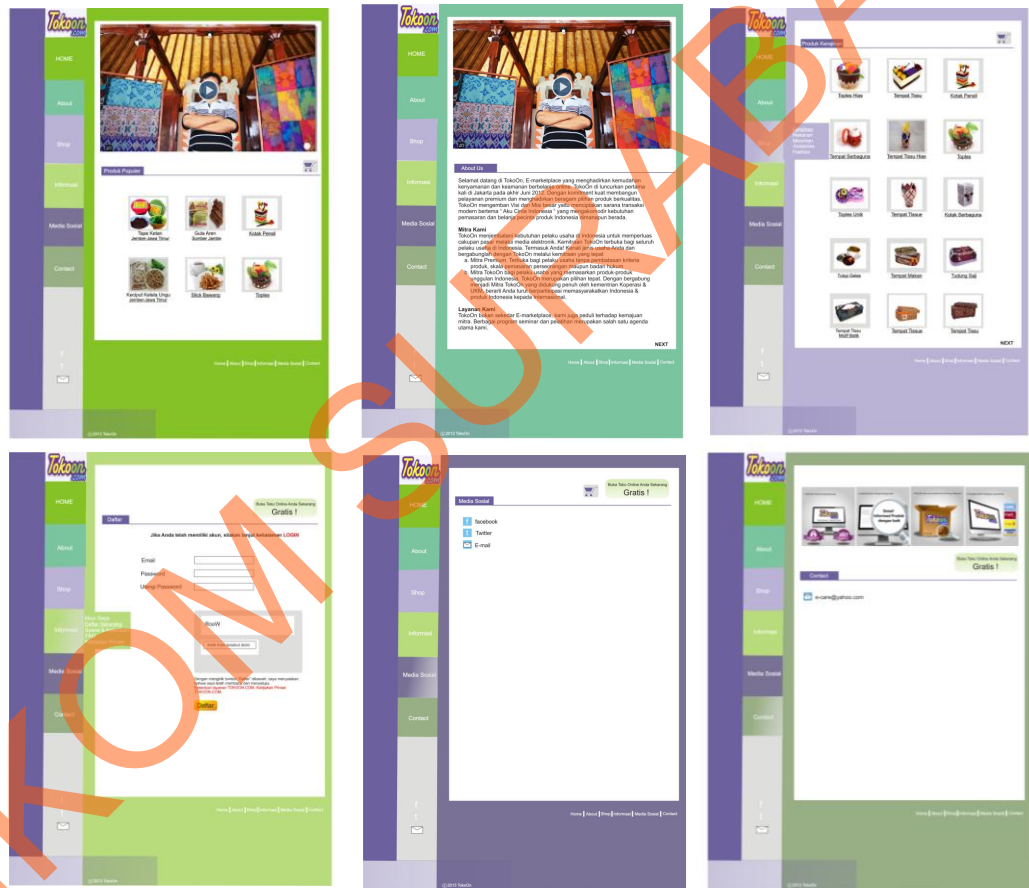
Tokoon .COM

HOME

About

Shop

Informasi

Media Sosial

Contact

Produk Populer

Tape Ketan Jember Jawa Timur

Gula Aren Sumber Jember

Kotak Pensil

Keripik Ketela Ungu Jember Jawa Timur

Stick Bawang

Toples

Home | About | Shop | Informasi | Media Sosial | Contact

(c) 2013 TokoOn

Tokoon .COM

HOME

About

Shop

Informasi

Media Sosial

Contact

About Us

Selamat datang di TokoOn. E-marketplace yang menghadirkan kemudahan kenyamanan dan keamanan berbelanja online. TokoOn di luncurkan pertama kali di Jakarta pada akhir Juni 2012. Dengan komitmen kuat membangun pelayanan premium dan menghadirkan beragam pilihan produk berkualitas. TokoOn mengemban Visi dan Misi besar yaitu menciptakan sarana transaksi modern bertema " Aku Cinta Indonesia " yang mengakomodir kebutuhan pemasaran dan belanja penjual Indonesia dimanapun berada.

Mitra Kami
TokoOn menyediakan kebutuhan pelaku usaha di Indonesia untuk memperluas cakupan pasar melalui media elektronik. Kemitraan TokoOn terbuka bagi seluruh pelaku usaha di Indonesia. Termasuk Anda! Kenali jenis usaha Anda dan bergabunglah dengan TokoOn melalui kemitraan yang tepat
a. Mitra Premium. Terbuka bagi pelaku usaha tanpa pembatasan kriteria produk, skala pemasaran perseorangan maupun badan hukum.
b. Mitra TokoOn bagi pelaku usaha yang memasarkan produk-produk unggulan Indonesia, TokoOn merupakan pilihan tepat. Dengan bergabung menjadi Mitra TokoOn yang didukung penuh oleh kementrian Koperasi & UKM, berarti Anda turut berpartisipasi memasyarakatkan Indonesia & produk Indonesia kepada internasional.

Layanan Kami
TokoOn bukan sekedar E-markeplace, kami juga peduli terhadap kemajuan mitra. Berbagai program seminar dan pelatihan merupakan salah satu agenda utama kami.

NEXT

Home | About | Shop | Informasi | Media Sosial | Contact

(c) 2013 TokoOn

Tokoon .COM

HOME

About

Shop

Makanan
Minuman
Aksesoris
Fashion

Informasi

Media Sosial

Contact

Produk Kerajinan

Toples Hias

Tempat Tissu

Kotak Pensil

Tempat Serbaguna

Tempat Tissu Hias

Toples

Toples Unik

Tempat Tissue

Kotak Serbaguna

Tutup Gelas

Tempat Makan

Tudung Saji

Tempat Tissu motif batik

Tempat Tissue

Tempat Tissu

NEXT

Home | About | Shop | Informasi | Media Sosial | Contact

(c) 2013 TokoOn

Tokoon .COM

HOME

About

Shop

Informasi

Media Sosial

Contact

Buka Toko Online Anda Sekarang
Gratis !

Daftar

Jika Anda telah memiliki akun, silakan langsung ke halaman LOGIN

Email

Password

Ulangi Password

Daftar

Home | About | Shop | Informasi | Media Sosial | Contact

(c) 2013 TokoOn

Tokoon .COM

HOME

About

Shop

Informasi

Media Sosial

Contact

Buka Toko Online Anda Sekarang
Gratis !

Media Sosial

facebook

Twitter

E-mail

Home | About | Shop | Informasi | Media Sosial | Contact

(c) 2013 TokoOn

Tokoon .COM

HOME

About

Shop

Informasi

Media Sosial

Contact

Buka Toko Online Anda Sekarang
Gratis !

Contact

e-care@yahoo.com

Home | About | Shop | Informasi | Media Sosial | Contact

(c) 2013 TokoOn